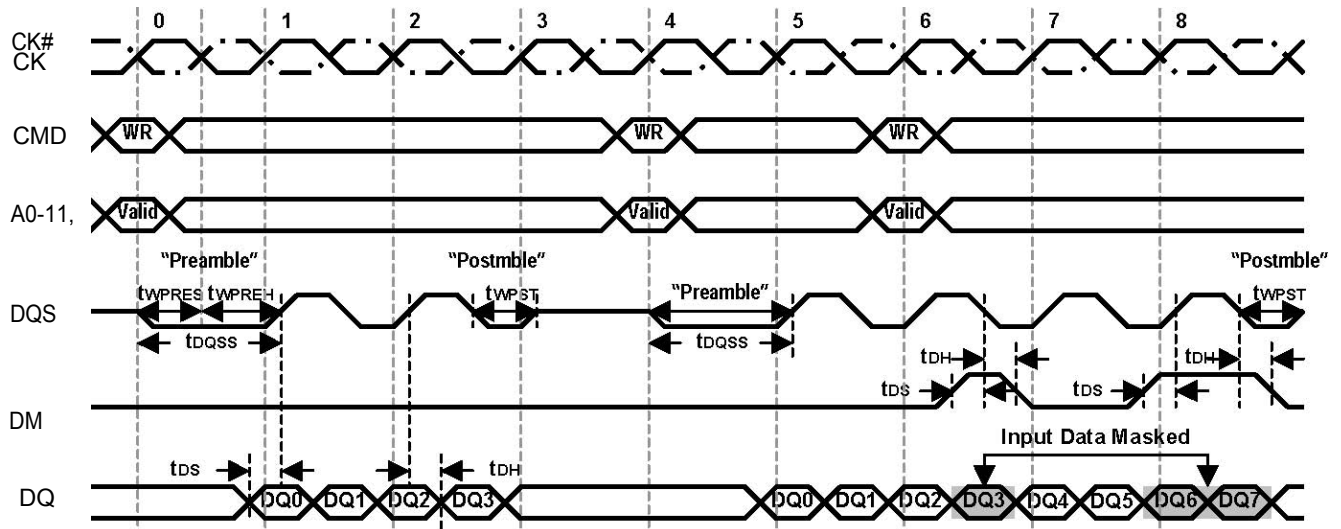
0 1 2 3 4 5 6 7 8

CK#
CK

CMD WR WR WR

A0-11, Valid Valid Valid

"Preamble" "Postmble" "Postmble"

DQS $t_{WPRES}$ $t_{WPREH}$ $t_{WPST}$ "Preamble" $t_{WPST}$

$t_{DQSS}$ $t_{DQSS}$

$t_{DH}$ $t_{DH}$

$t_{DS}$ $t_{DS}$

DM

Input Data Masked

$t_{DS}$ $t_{DH}$

DQ DQ0 DQ1 DQ2 DQ3 DQ0 DQ1 DQ2 DQ3 DQ4 DQ5 DQ6 DQ7